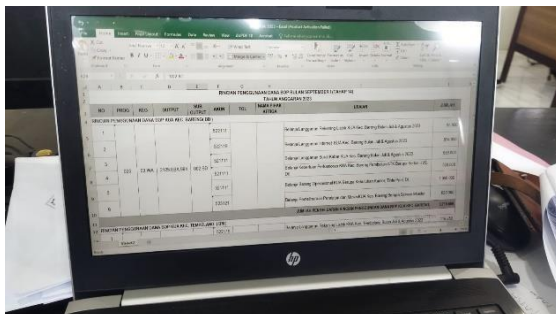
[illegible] - Excel (Product Activation Failed)

File Home Insert Page Layout Formulas Data Review View

RINCIAN PENGGUNAAN DANA SP2D BULAN SEPTEMBER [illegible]

TAHUN ANGGARAN 2021

| NO | PROG | KEG | OUTPUT | SUB OUTPUT | AKUN | TGL | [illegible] | URAIAN | JUMLAH |
|---|---|---|---|---|---|---|---|---|---|
| | RINCIAN PENGGUNAAN DANA SP2D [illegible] | | | | | | | | |
| 1 | | | | | 522111 | | | Belanja Langganan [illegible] Agustus 2021 | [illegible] |
| 2 | | | | | 522112 | | | Belanja Langganan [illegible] Agustus 2021 | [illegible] |
| 3 | | | | | 521111 | | | Belanja Langganan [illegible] Agustus 2021 | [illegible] |
| 4 | 025 | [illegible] | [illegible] | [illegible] | 521211 | | | Belanja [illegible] | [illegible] |
| 5 | | | | | 521811 | | | Belanja Barang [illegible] | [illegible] |
| 6 | | | | | 523111 | | | Belanja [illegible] | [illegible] |
| | | | | | | | | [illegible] | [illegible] |
| | RINCIAN PENGGUNAAN DANA SP2D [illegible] | | | | | | | | |
| | | | | | 521111 | | | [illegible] | |